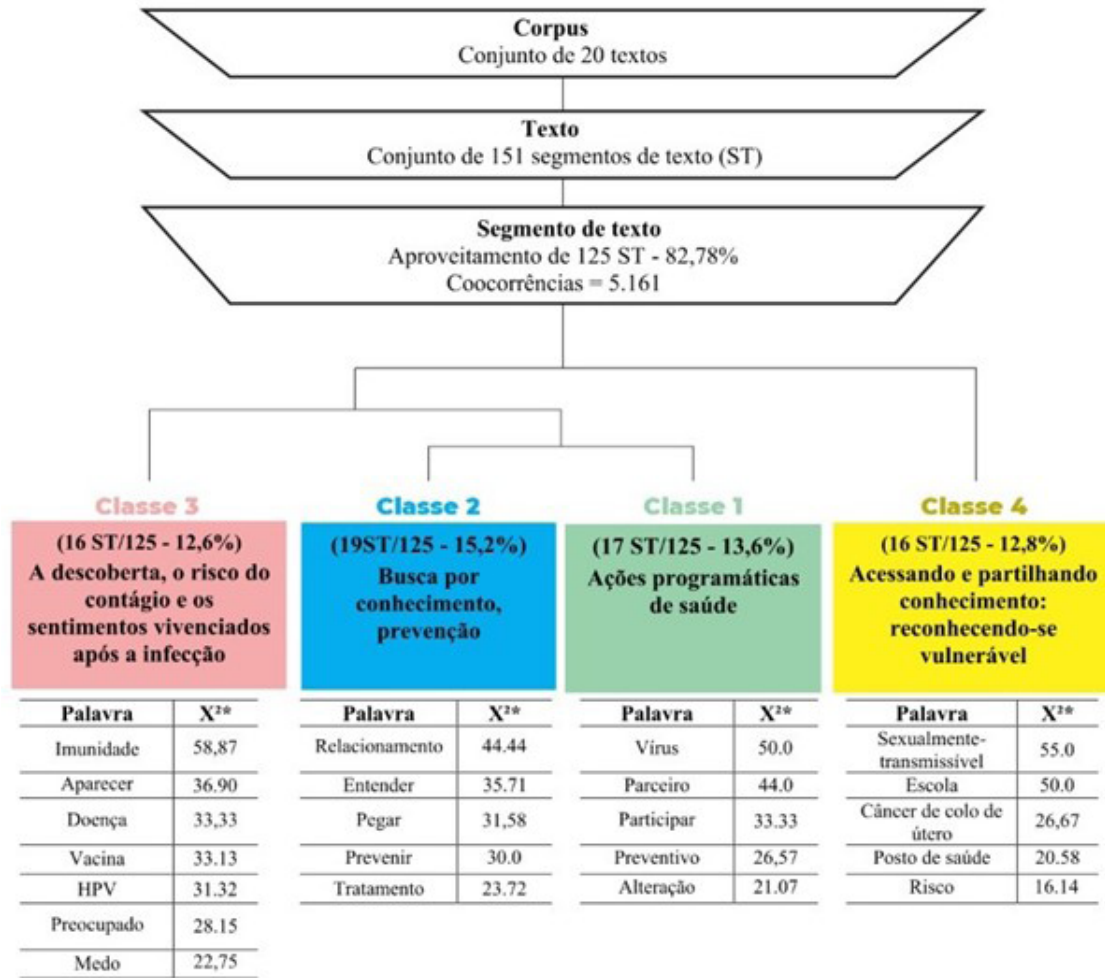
Corpus
Conjunto de 20 textos

Texto
Conjunto de 151 segmentos de texto (ST)

Segmento de texto
Aproveitamento de 125 ST - 82,78%
Coocorrências = 5.161

Classe 3
(16 ST/125 - 12,6%)
A descoberta, o risco do contágio e os sentimentos vivenciados após a infecção

| Palavra | X²* |
|---|---|
| Imunidade | 58,87 |
| Aparecer | 36.90 |
| Doença | 33,33 |
| Vacina | 33.13 |
| HPV | 31.32 |
| Preocupado | 28.15 |
| Medo | 22,75 |

Classe 2
(19ST/125 - 15,2%)
Busca por conhecimento, prevenção

| Palavra | X²* |
|---|---|
| Relacionamento | 44.44 |
| Entender | 35.71 |
| Pegar | 31,58 |
| Prevenir | 30.0 |
| Tratamento | 23.72 |

Classe 1
(17 ST/125 - 13,6%)
Ações programáticas de saúde

| Palavra | X²* |
|---|---|
| Vírus | 50.0 |
| Parceiro | 44.0 |
| Participar | 33.33 |
| Preventivo | 26,57 |
| Alteração | 21.07 |

Classe 4
(16 ST/125 - 12,8%)
Acessando e partilhando conhecimento: reconhecendo-se vulnerável

| Palavra | X²* |
|---|---|
| Sexualmente-transmissível | 55.0 |
| Escola | 50.0 |
| Câncer de colo de útero | 26,67 |
| Posto de saúde | 20.58 |
| Risco | 16.14 |